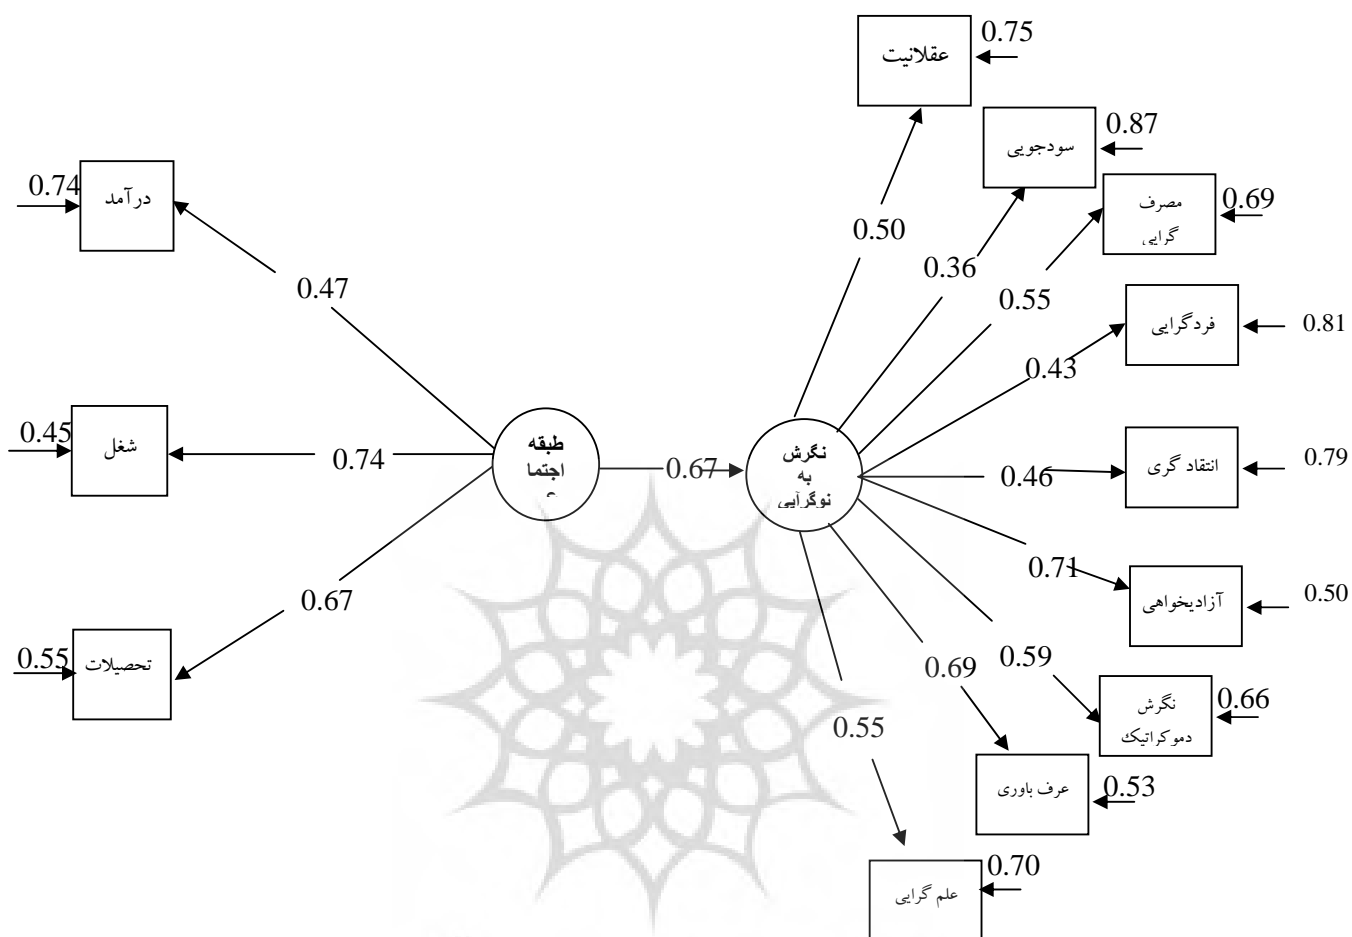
0.74 درآمد
0.47
0.45 شغل
0.74
0.67
0.55 تحصیلات
طبقه اجتما ع
0.67
نگرش به نوگرایی
عقلانیت 0.75
0.50
سودجویی 0.87
0.36
مصرف گرایی 0.69
0.55
فردگرایی 0.81
0.43
انتقاد گری 0.79
0.46
آزادیخواهی 0.50
0.71
0.59
نگرش دموکراتیک 0.66
0.69
عرف باوری 0.53
0.55
علم گرایی 0.70